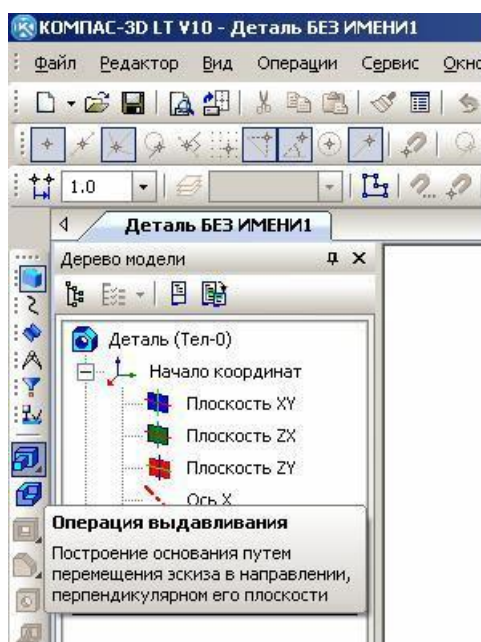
КОМПАС-3D LT V10 - Деталь БЕЗ ИМЕНИ1

Файл Редактор Вид Операции Сервис Окно

1.0

Деталь БЕЗ ИМЕНИ1

Дерево модели

Деталь (Тел-0)
Начало координат
Плоскость XY
Плоскость ZX
Плоскость ZY
Ось X

Операция выдавливания

Построение основания путем перемещения эскиза в направлении, перпендикулярном его плоскости